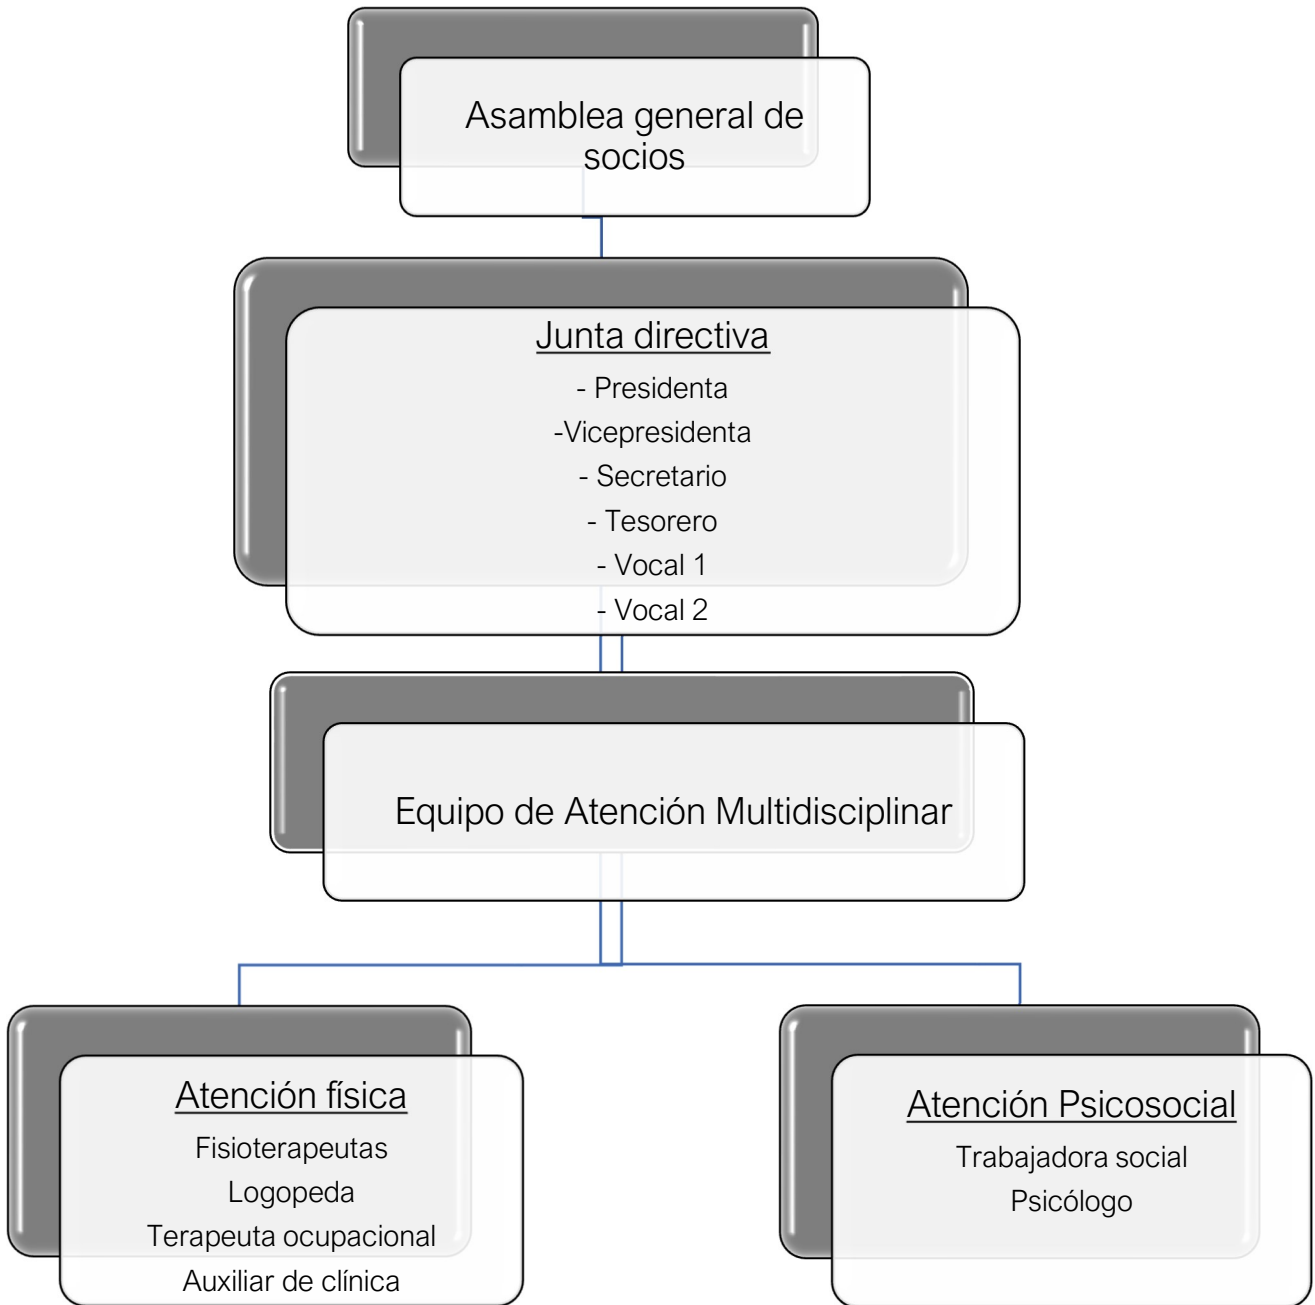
Asamblea general de socios

Junta directiva

- Presidenta
-Vicepresidenta
- Secretario
- Tesorero
- Vocal 1
- Vocal 2

Equipo de Atención Multidisciplinar

Atención física

Fisioterapeutas
Logopeda
Terapeuta ocupacional
Auxiliar de clínica

Atención Psicosocial

Trabajadora social
Psicólogo